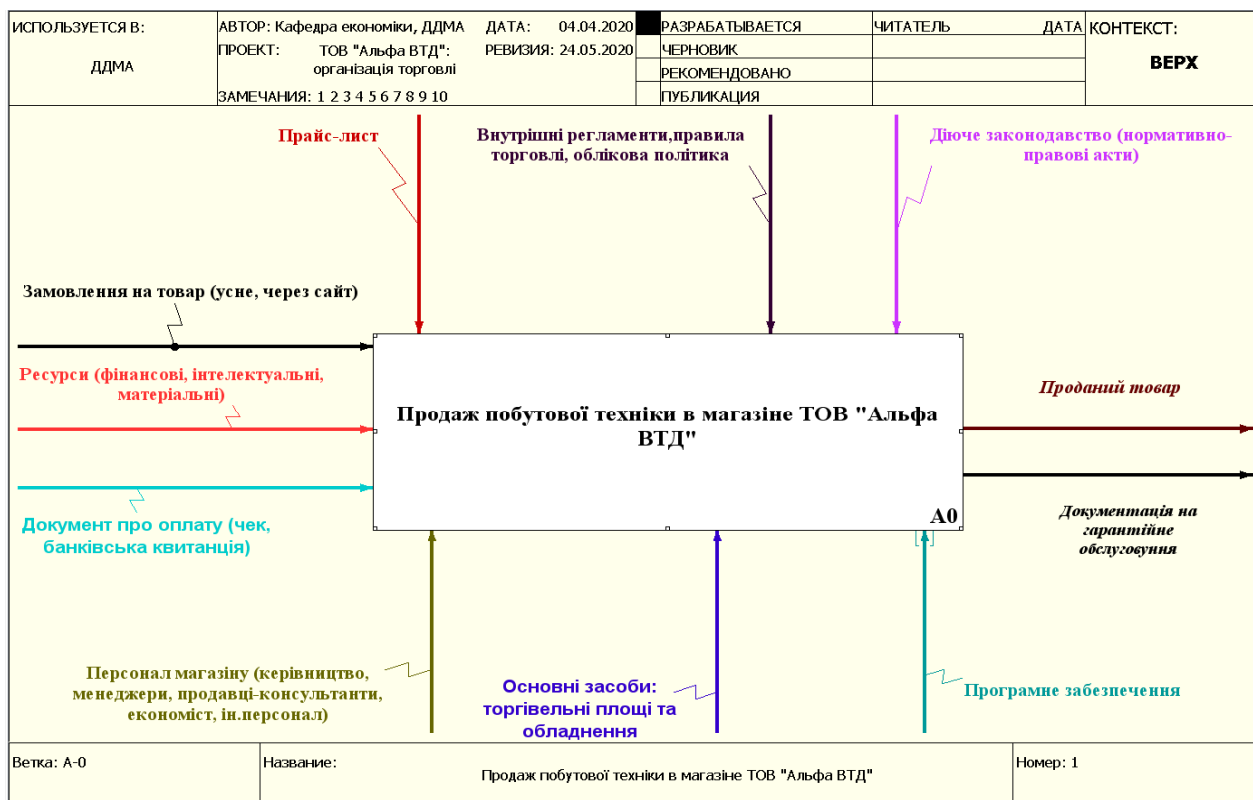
| ИСПОЛЬЗУЕТСЯ В: ДДМА | АВТОР: Кафедра економіки, ДДМА | ДАТА: 04.04.2020 | РАЗРАБАТЫВАЕТСЯ | ЧИТАТЕЛЬ | ДАТА | КОНТЕКСТ: |
|---|---|---|---|---|---|---|
| | ПРОЕКТ: ТОВ "Альфа ВТД": організація торговлі | РЕВИЗИЯ: 24.05.2020 | ЧЕРНОВИК | | | ВЕРХ |
| | | | РЕКОМЕНДОВАНО | | | |
| | ЗАМЕЧАНИЯ: 1 2 3 4 5 6 7 8 9 10 | | ПУБЛИКАЦИЯ | | | |

Прайс-лист

Внутрішні регламенти,правила торговлі, облікова політика

Діюче законодавство (нормативно-правові акти)

Замовлення на товар (усне, через сайт)

Ресурси (фінансові, інтелектуальні, матеріальні)

Документ про оплату (чек, банківська квитанція)

Продаж побутової техніки в магазіне ТОВ "Альфа ВТД"

A0

Проданий товар

Документація на гарантійне обслуговуння

Персонал магазину (керівництво, менеджери, продавці-консультанти, економіст, ін.персонал)

Основні засоби: торгівельні площі та обладнення

Програмне забезпечення

| Ветка: A-0 | Название: Продаж побутової техніки в магазіне ТОВ "Альфа ВТД" | Номер: 1 |
|---|---|---|